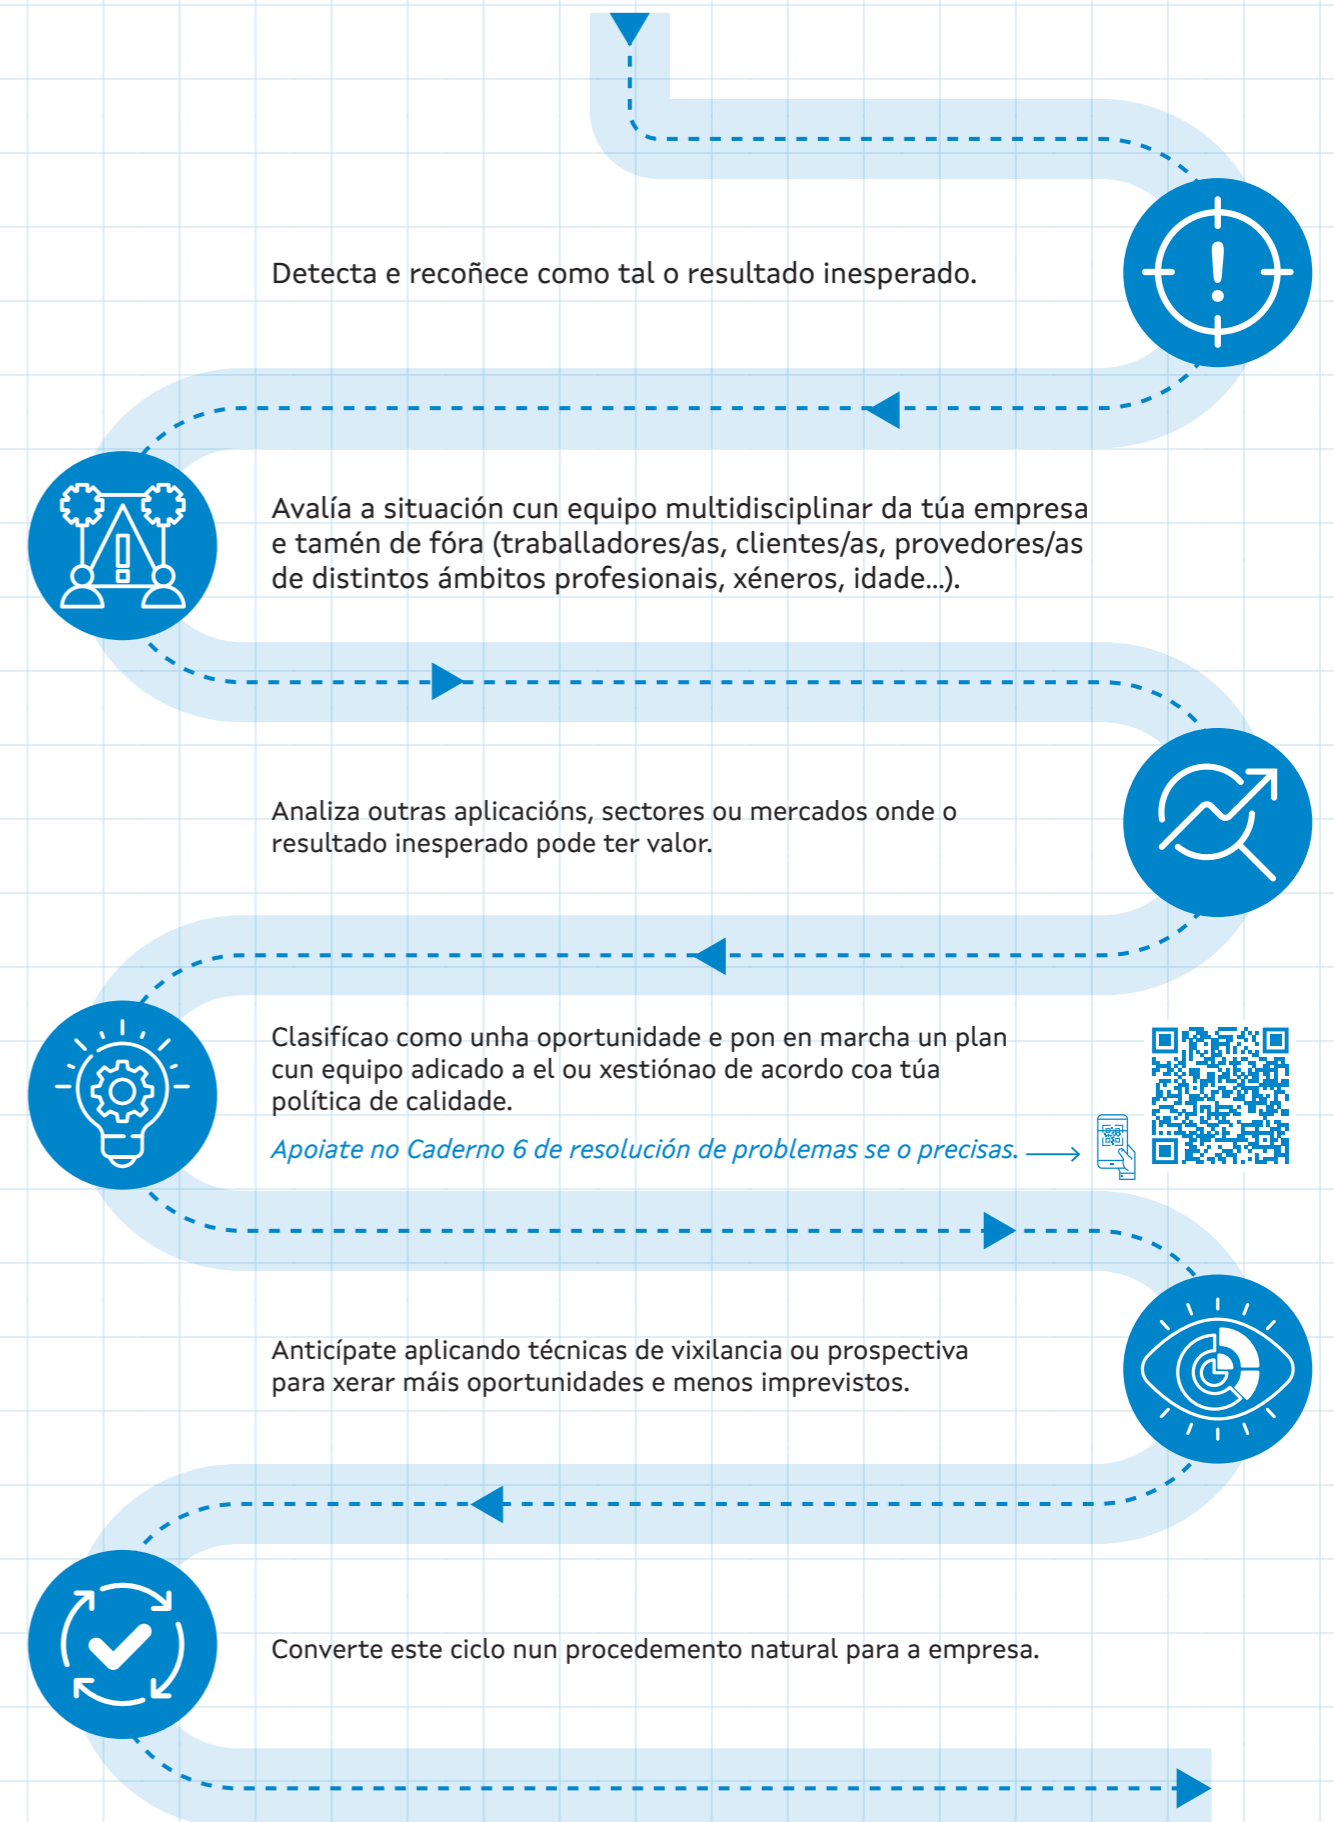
Detecta e recoñece como tal o resultado inesperado.

Avalía a situación cun equipo multidisciplinar da túa empresa e tamén de fóra (traballadores/as, clientes/as, provedores/as de distintos ámbitos profesionais, xéneros, idade...).

Analiza outras aplicacións, sectores ou mercados onde o resultado inesperado pode ter valor.

Clasifícao como unha oportunidade e pon en marcha un plan cun equipo adicado a el ou xestiónao de acordo coa túa política de calidade.

Apoiate no Caderno 6 de resolución de problemas se o precisas.

Anticípate aplicando técnicas de vixilancia ou prospectiva para xerar máis oportunidades e menos imprevistos.

Converte este ciclo nun procedemento natural para a empresa.